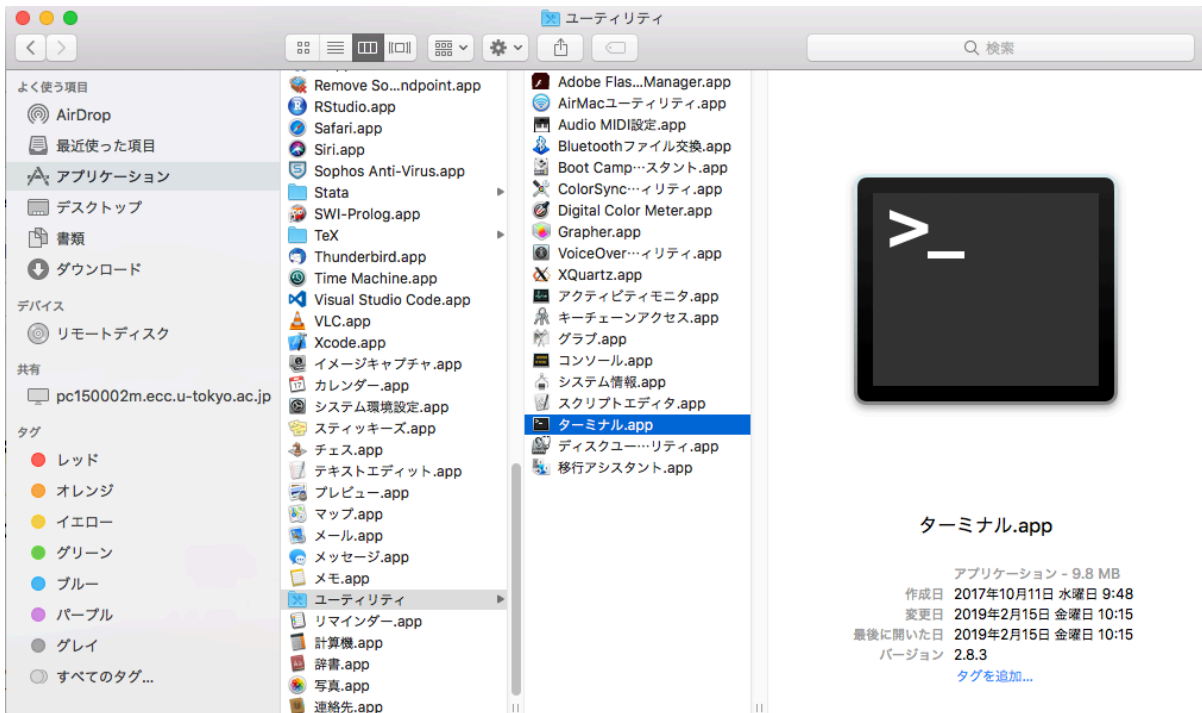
ユーティリティ

検索

よく使う項目
AirDrop
最近使った項目
アプリケーション
デスクトップ
書類
ダウンロード
デバイス
リモートディスク
共有
pc150002m.ecc.u-tokyo.ac.jp
タグ
レッド
オレンジ
イエロー
グリーン
ブルー
パープル
グレイ
すべてのタグ...

Remove So...ndpoint.app
RStudio.app
Safari.app
Siri.app
Sophos Anti-Virus.app
Stata
SWI-Prolog.app
TeX
Thunderbird.app
Time Machine.app
Visual Studio Code.app
VLC.app
Xcode.app
イメージキャプチャ.app
カレンダー.app
システム環境設定.app
スティッキーズ.app
チェス.app
テキストエディット.app
プレビュー.app
マップ.app
メール.app
メッセージ.app
メモ.app
ユーティリティ
リマインダー.app
計算機.app
辞書.app
写真.app
連絡先.app

Adobe Flas...Manager.app
AirMacユーティリティ.app
Audio MIDI設定.app
Bluetoothファイル交換.app
Boot Camp…スタント.app
ColorSync…ィリティ.app
Digital Color Meter.app
Grapher.app
VoiceOver…ィリティ.app
XQuartz.app
アクティビティモニタ.app
キーチェーンアクセス.app
グラブ.app
コンソール.app
システム情報.app
スクリプトエディタ.app
ターミナル.app
ディスクユー…リティ.app
移行アシスタント.app

>_

ターミナル.app

アプリケーション - 9.8 MB
作成日 2017年10月11日 水曜日 9:48
変更日 2019年2月15日 金曜日 10:15
最後に開いた日 2019年2月15日 金曜日 10:15
バージョン 2.8.3
タグを追加...